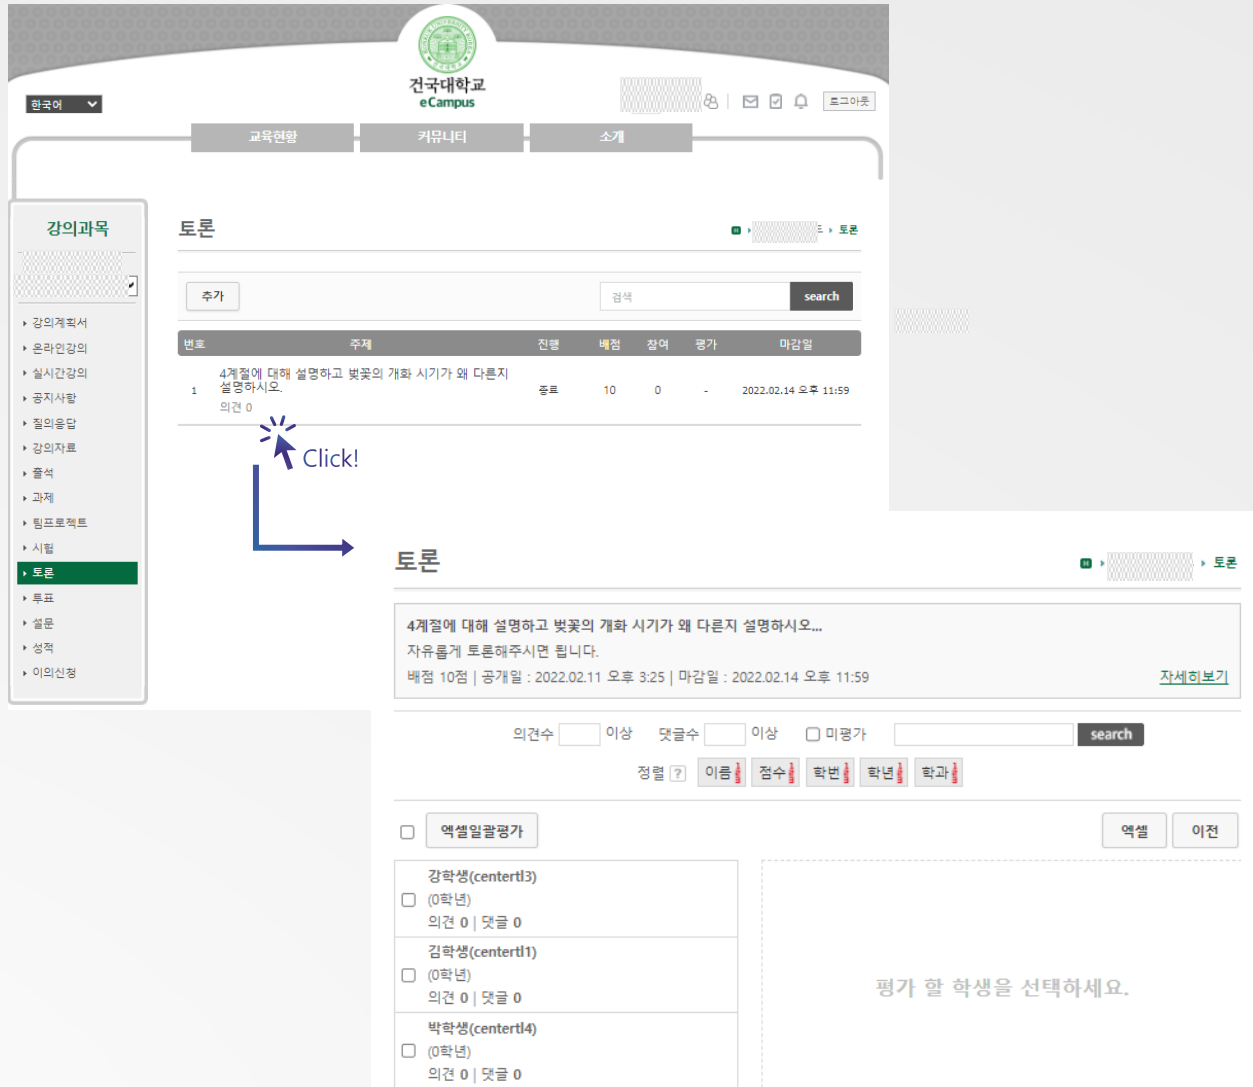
건국대학교
eCampus

한국어

로그아웃

교육현황 커뮤니티 소개

강의과목

강의계획서
온라인강의
실시간강의
공지사항
질의응답
강의자료
출석
과제
팀프로젝트
시험
토론
투표
설문
성적
이의신청

토론

토론

추가

검색 search

| 번호 | 주제 | 진행 | 배점 | 참여 | 평가 | 마감일 |
|---|---|---|---|---|---|---|
| 1 | 4계절에 대해 설명하고 벚꽃의 개화 시기가 왜 다른지 설명하시오. 의견 0 | 종료 | 10 | 0 | - | 2022.02.14 오후 11:59 |

Click!

토론

토론

4계절에 대해 설명하고 벚꽃의 개화 시기가 왜 다른지 설명하시오...
자유롭게 토론해주시면 됩니다.
배점 10점 | 공개일 : 2022.02.11 오후 3:25 | 마감일 : 2022.02.14 오후 11:59

자세히보기

의견수 이상 댓글수 이상 미평가 search

정렬 ? 이름 점수 학번 학년 학과

엑셀일괄평가

엑셀 이전

강학생(centertl3)
(0학년)
의견 0 | 댓글 0

김학생(centertl1)
(0학년)
의견 0 | 댓글 0

박학생(centertl4)
(0학년)
의견 0 | 댓글 0

평가 할 학생을 선택하세요.